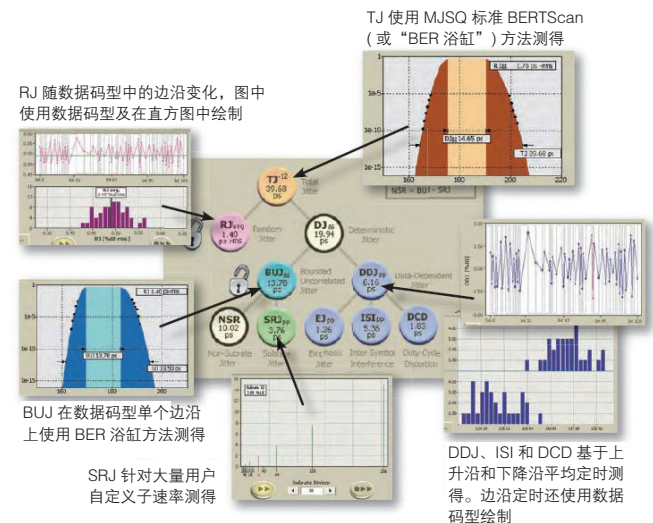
TJ 使用 MJSQ 标准 BERTScan（或“BER 浴缸”）方法测得

RJ 随数据码型中的边沿变化，图中使用数据码型及在直方图中绘制

TJ$^{12}$
39.68
ps
Total Jitter

RJ$_{avg}$
1.40
ps rms
Random Jitter

DJ$_{δδ}$
19.94
ps
Deterministic Jitter

BUJ$_{δδ}$
13.70
ps
Bounded Uncorrelated Jitter

DDJ$_{pp}$
6.19
ps
Data-Dependent Jitter

NSR
10.02
ps
Non-Subrate Jitter

SRJ$_{pp}$
3.76
ps
Subrate Jitter

EJ$_{pp}$
1.26
ps
Emphasis Jitter

ISI$_{pp}$
5.36
ps
Inter Symbol Interference

DCD
1.83
ps
Duty Cycle Distortion

DJ$_{δδ}$ 14.65 ps
TJ 39.68 ps
NSR = BUJ - SRJ
RJ 1.40 ps rms

BUJ 13.70 ps
RJ 1.40 ps rms

Subrate Divisor

BUJ 在数据码型单个边沿上使用 BER 浴缸方法测得

SRJ 针对大量用户自定义子速率测得

DDJ、ISI 和 DCD 基于上升沿和下降沿平均定时测得。边沿定时还使用数据码型绘制